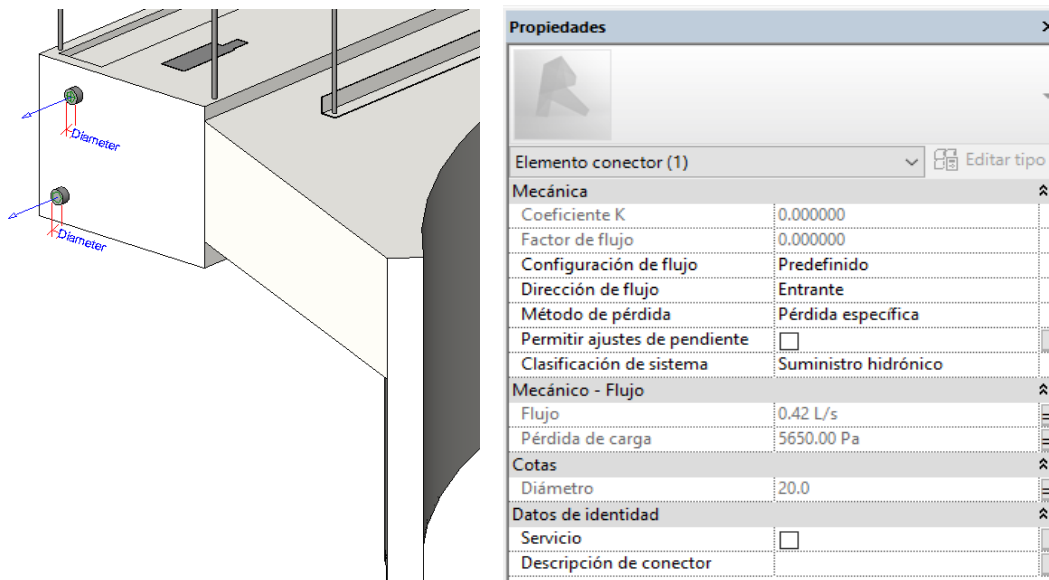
Diameter

Diameter

Propiedades

Elemento conector (1)

Editar tipo

Mecánica

| | |
|---|---|
| Coeficiente K | 0.000000 |
| Factor de flujo | 0.000000 |
| Configuración de flujo | Predefinido |
| Dirección de flujo | Entrante |
| Método de pérdida | Pérdida específica |
| Permitir ajustes de pendiente | ☐ |
| Clasificación de sistema | Suministro hidrónico |

Mecánico - Flujo

| | |
|---|---|
| Flujo | 0.42 L/s |
| Pérdida de carga | 5650.00 Pa |

Cotas

| | |
|---|---|
| Diámetro | 20.0 |

Datos de identidad

| | |
|---|---|
| Servicio | ☐ |
| Descripción de conector | |